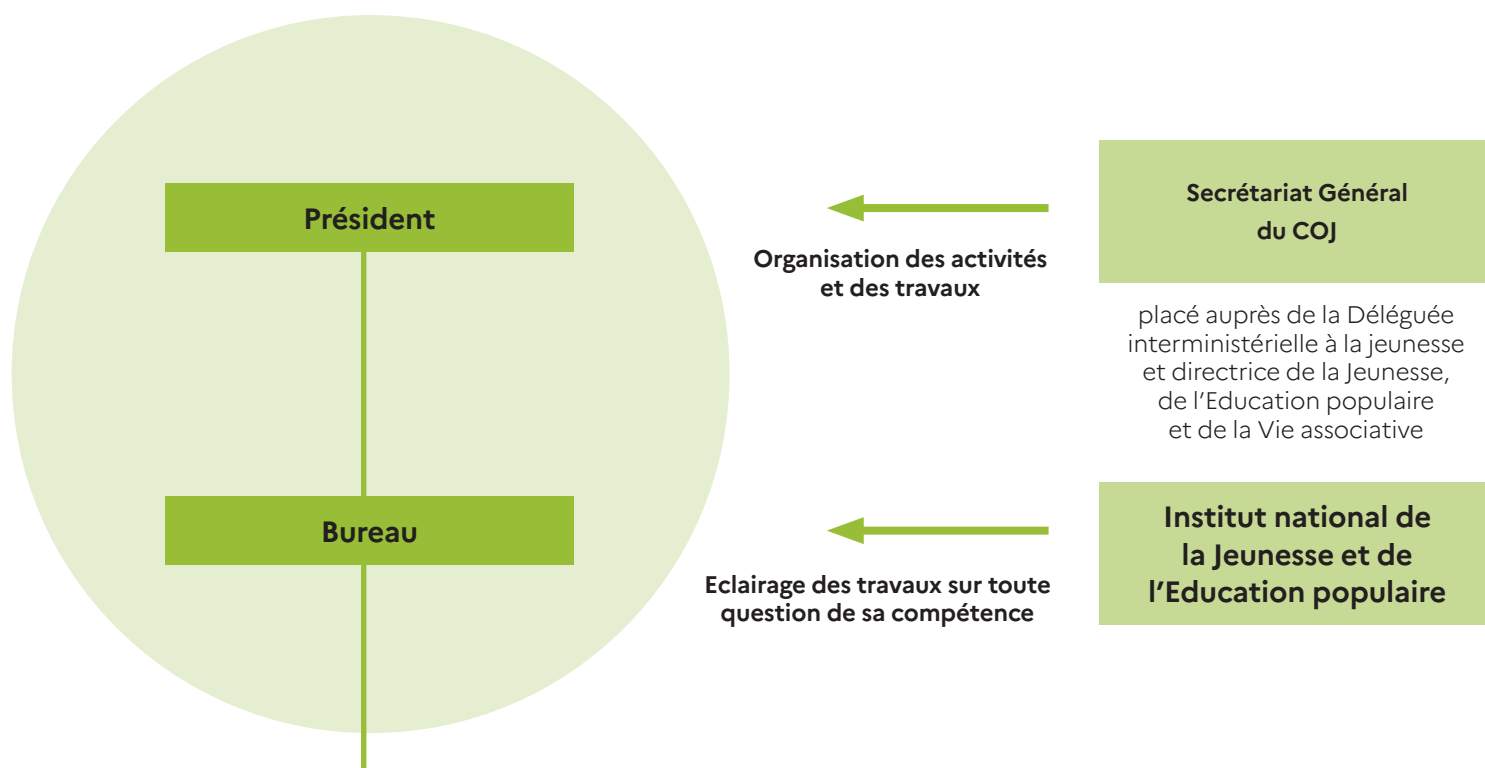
Président

Bureau

Organisation des activités et des travaux

Secrétariat Général du COJ

placé auprès de la Déléguée interministérielle à la jeunesse et directrice de la Jeunesse, de l'Education populaire et de la Vie associative

Eclairage des travaux sur toute question de sa compétence

Institut national de la Jeunesse et de l'Education populaire